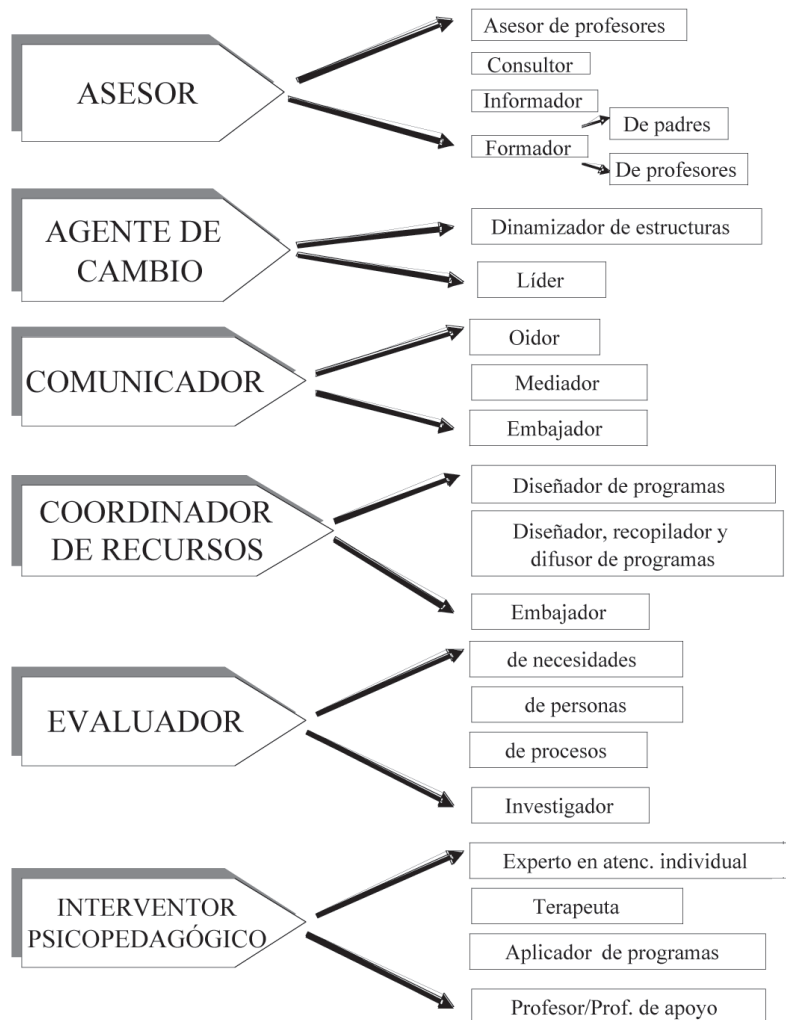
ASESOR

Asesor de profesores

Consultor

Informador

De padres

Formador

De profesores

AGENTE DE CAMBIO

Dinamizador de estructuras

Líder

COMUNICADOR

Oidor

Mediador

Embajador

COORDINADOR DE RECURSOS

Diseñador de programas

Diseñador, recopilador y difusor de programas

Embajador

EVALUADOR

de necesidades

de personas

de procesos

Investigador

INTERVENTOR PSICOPEDAGÓGICO

Experto en atenc. individual

Terapeuta

Aplicador de programas

Profesor/Prof. de apoyo